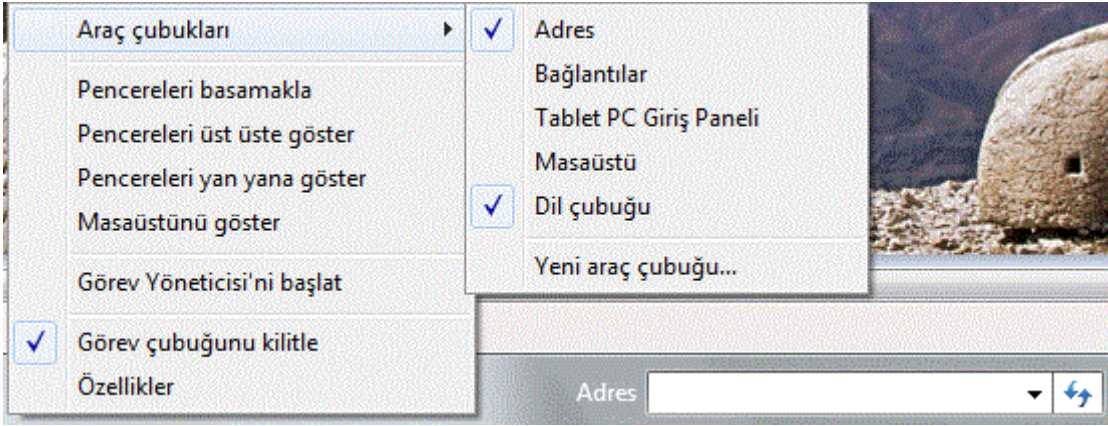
Araç çubukları

Pencereleri basamakla
Pencereleri üst üste göster
Pencereleri yan yana göster
Masaüstünü göster

Görev Yöneticisi'ni başlat

✓ Görev çubuğunu kilitle
Özellikler

✓ Adres
Bağlantılar
Tablet PC Giriş Paneli
Masaüstü
✓ Dil çubuğu

Yeni araç çubuğu...

Adres